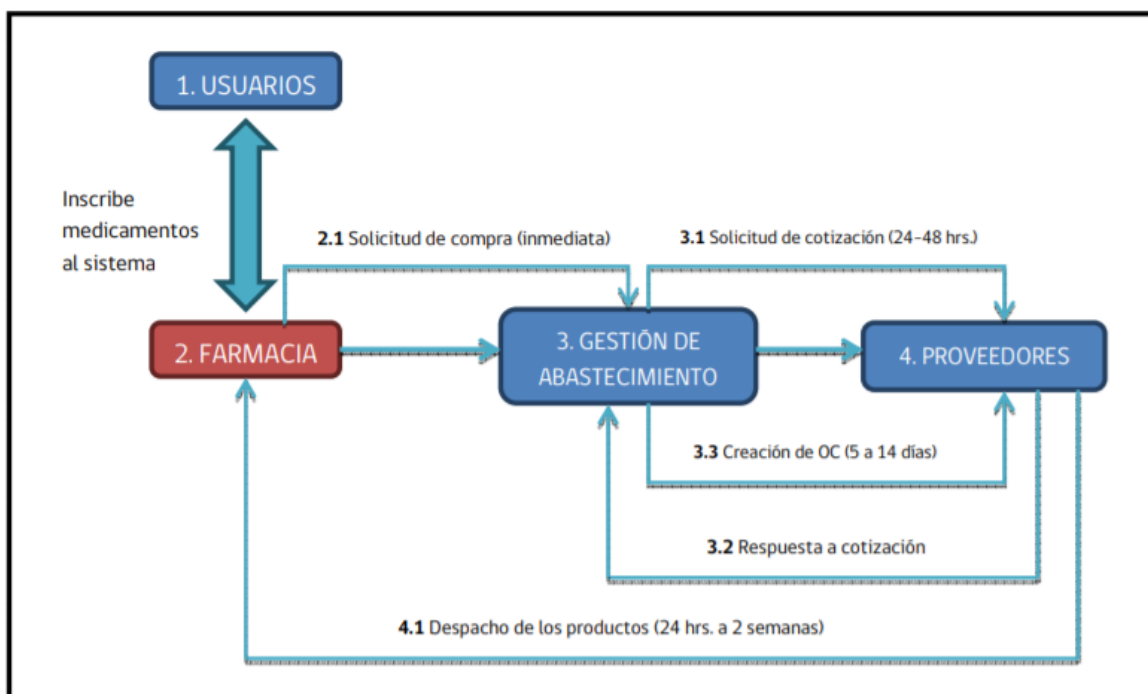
1. USUARIOS

Inscribe medicamentos al sistema

**2.1** Solicitud de compra (inmediata)

**3.1** Solicitud de cotización (24-48 hrs.)

2. FARMACIA

3. GESTIÓN DE ABASTECIMIENTO

4. PROVEEDORES

**3.3** Creación de OC (5 a 14 días)

**3.2** Respuesta a cotización

**4.1** Despacho de los productos (24 hrs. a 2 semanas)